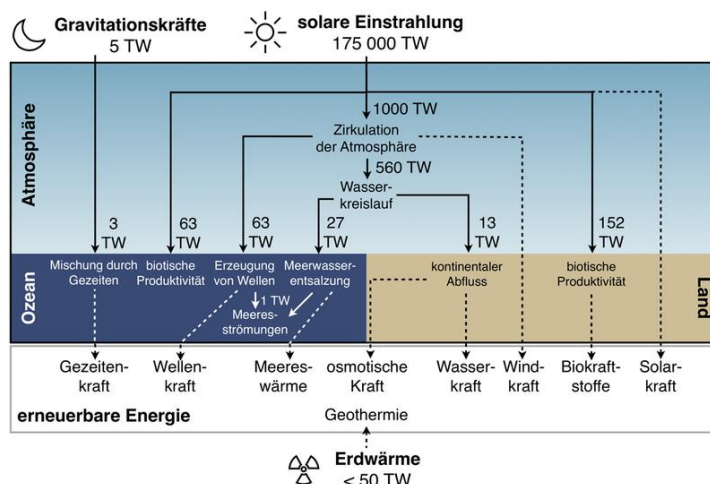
Gravitationskräfte
5 TW

solare Einstrahlung
175 000 TW

Atmosphäre

1000 TW

Zirkulation der Atmosphäre

560 TW

Wasserkreislauf

3 TW

63 TW

63 TW

27 TW

13 TW

152 TW

Ozean

Mischung durch Gezeiten

biotische Produktivität

Erzeugung von Wellen

Meerwasserentsalzung

1 TW

Meeresströmungen

kontinentaler Abfluss

biotische Produktivität

Land

Gezeitenkraft

Wellenkraft

Meereswärme

osmotische Kraft

Wasserkraft

Windkraft

Biokraftstoffe

Solarkraft

erneuerbare Energie

Geothermie

Erdwärme
< 50 TW